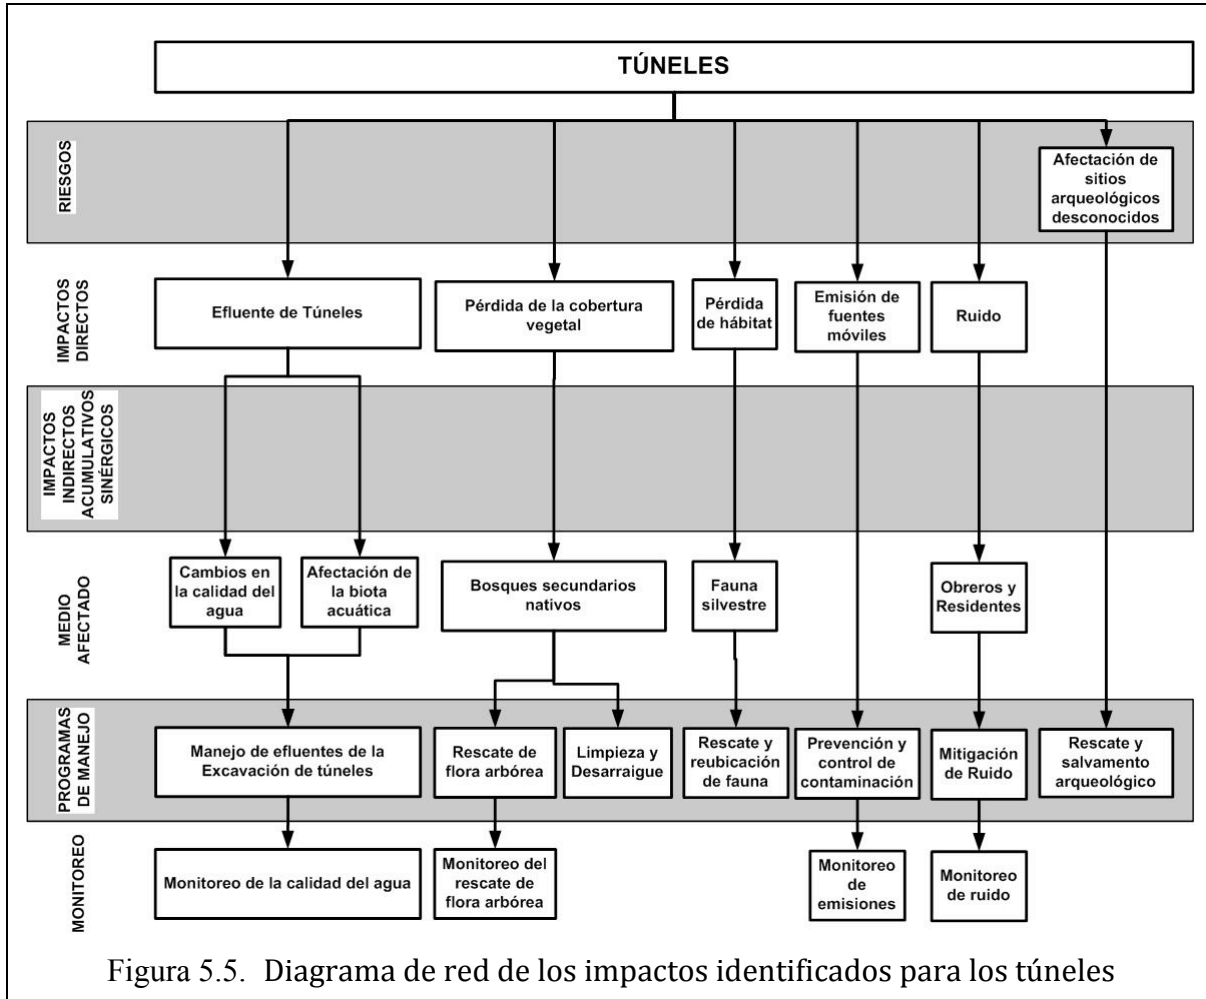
TÚNELES

RIESGOS

Afectación de sitios arqueológicos desconocidos

IMPACTOS DIRECTOS

Efluente de Túneles

Pérdida de la cobertura vegetal

Pérdida de hábitat

Emisión de fuentes móviles

Ruido

IMPACTOS INDIRECTOS ACUMULATIVOS SINÉRGICOS

MEDIO AFECTADO

Cambios en la calidad del agua

Afectación de la biota acuática

Bosques secundarios nativos

Fauna silvestre

Obreros y Residentes

PROGRAMAS DE MANEJO

Manejo de efluentes de la Excavación de túneles

Rescate de flora arbórea

Limpieza y Desarraigue

Rescate y reubicación de fauna

Prevención y control de contaminación

Mitigación de Ruido

Rescate y salvamento arqueológico

MONITOREO

Monitoreo de la calidad del agua

Monitoreo del rescate de flora arbórea

Monitoreo de emisiones

Monitoreo de ruido

Figura 5.5. Diagrama de red de los impactos identificados para los túneles